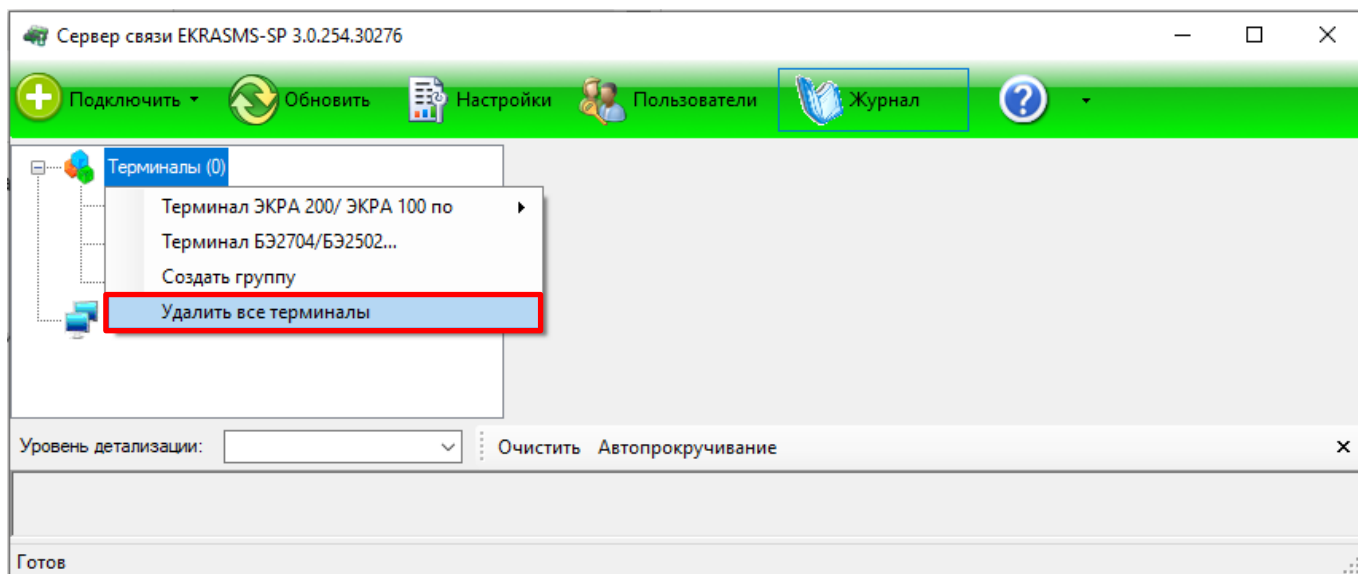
Сервер связи EKRASMS-SP 3.0.254.30276

Подключить Обновить Настройки Пользователи Журнал

Терминалы (0)

Терминал ЭКРА 200/ ЭКРА 100 по
Терминал БЭ2704/БЭ2502...
Создать группу
Удалить все терминалы

Уровень детализации: Очистить Автопрокручивание

Готов